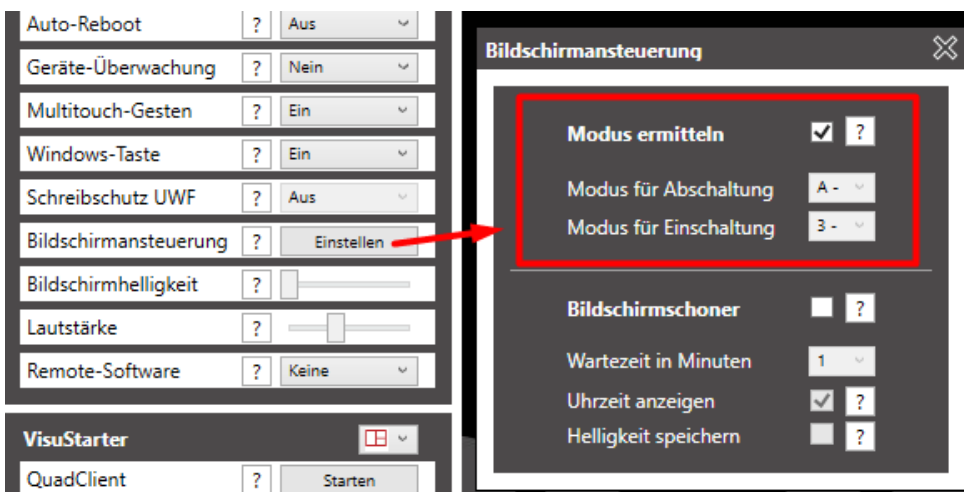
| | | |
|---|---|---|
| Auto-Reboot | ? | Aus |
| Geräte-Überwachung | ? | Nein |
| Multitouch-Gesten | ? | Ein |
| Windows-Taste | ? | Ein |
| Schreibschutz UWF | ? | Aus |
| Bildschirmansteuerung | ? | Einstellen |
| Bildschirmhelligkeit | ? | |
| Lautstärke | ? | |
| Remote-Software | ? | Keine |

VisuStarter

QuadClient ? Starten

Bildschirmansteuerung

Modus ermitteln ?

Modus für Abschaltung A -

Modus für Einschaltung 3 -

Bildschirmschoner ?

Wartezeit in Minuten 1

Uhrzeit anzeigen ?

Helligkeit speichern ?